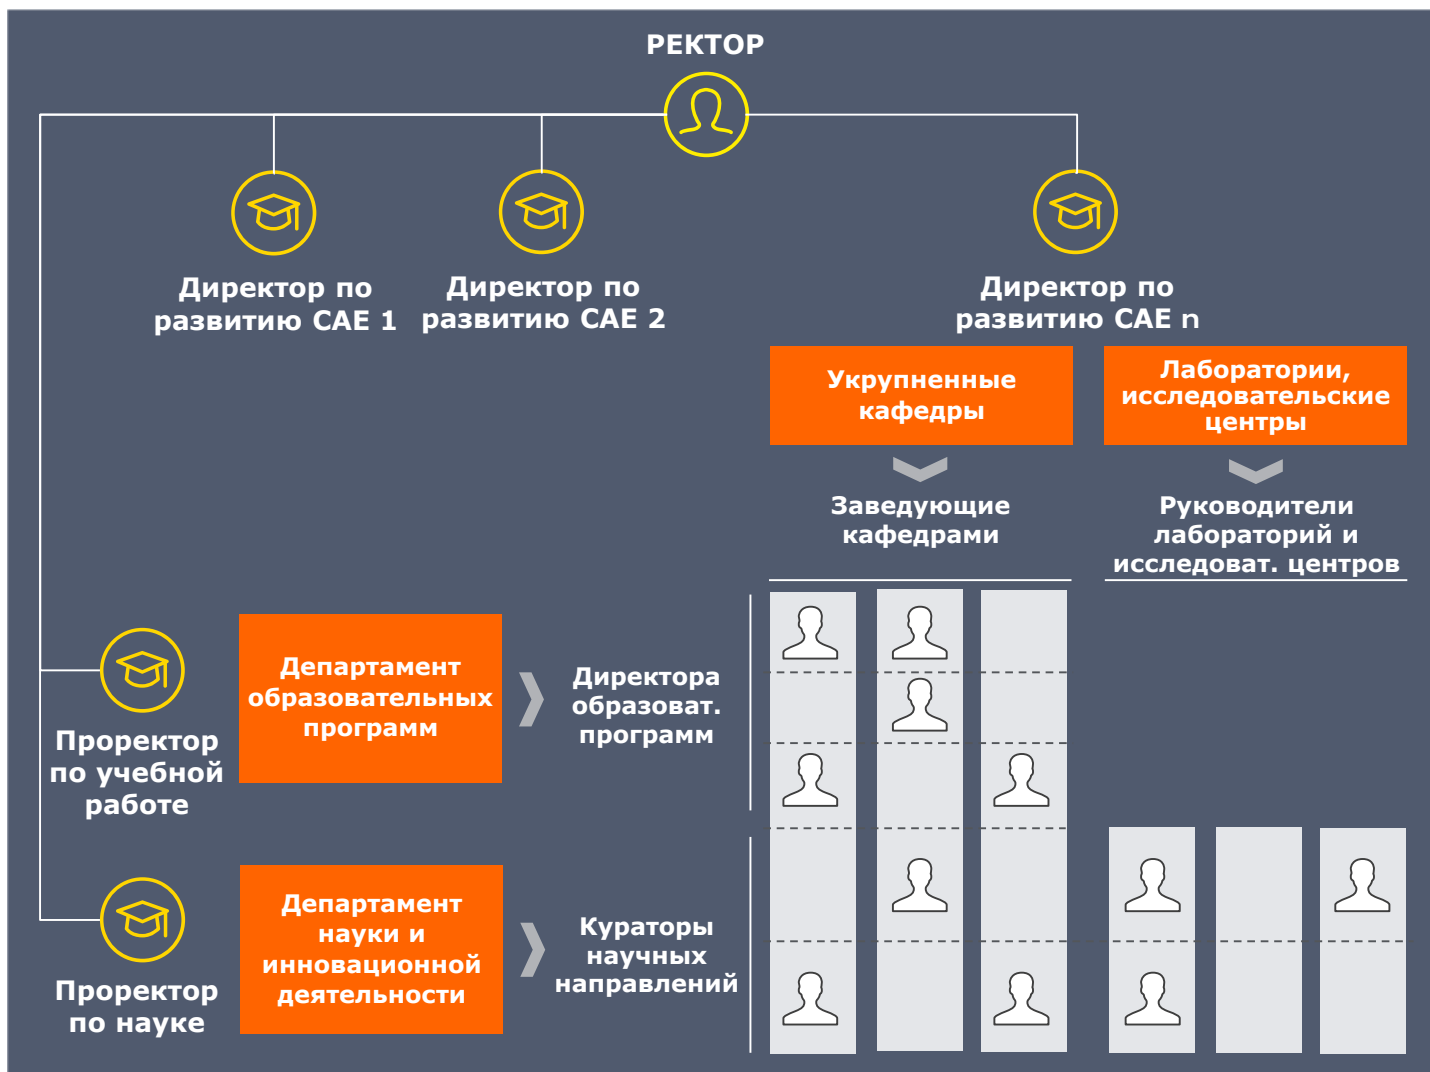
РЕКТОР

Директор по развитию САЕ 1

Директор по развитию САЕ 2

Директор по развитию САЕ n

Укрупненные кафедры

Лаборатории, исследовательские центры

Заведующие кафедрами

Руководители лабораторий и исследоват. центров

Проректор по учебной работе

Департамент образовательных программ

Директора образоват. программ

Проректор по науке

Департамент науки и инновационной деятельности

Кураторы научных направлений